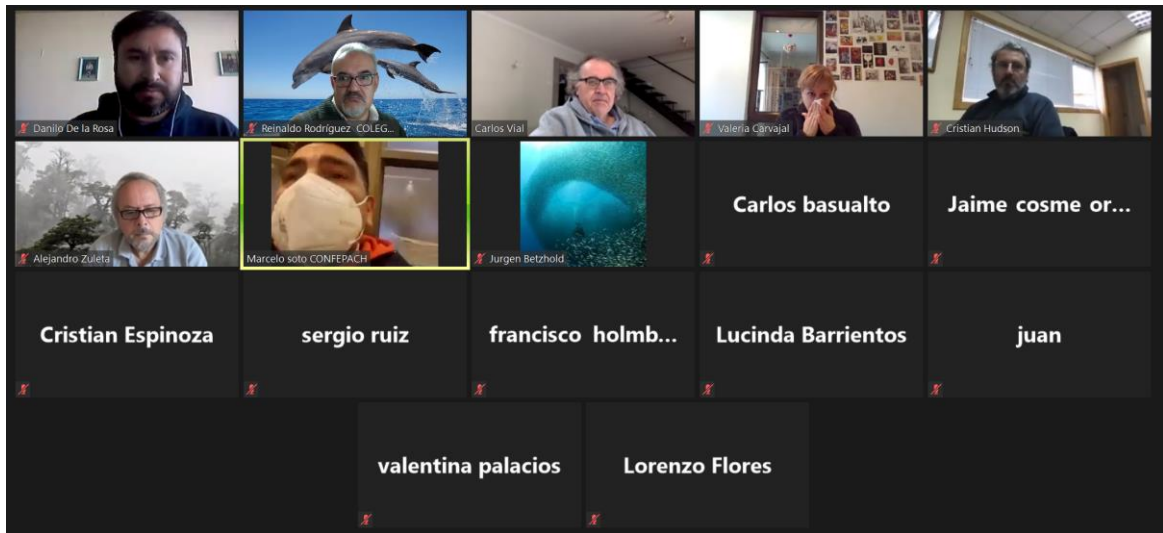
Danilo De la Rosa
Reinaldo Rodríguez COLEG...
Carlos Vial
Valeria Carvajal
Cristian Hudson
Alejandro Zuleta
Marcelo soto CONFEPACH
Jurgen Betzhold
Carlos basualto
Jaime cosme or...
Cristian Espinoza
sergio ruiz
francisco holmb...
Lucinda Barrientos
juan
valentina palacios
Lorenzo Flores